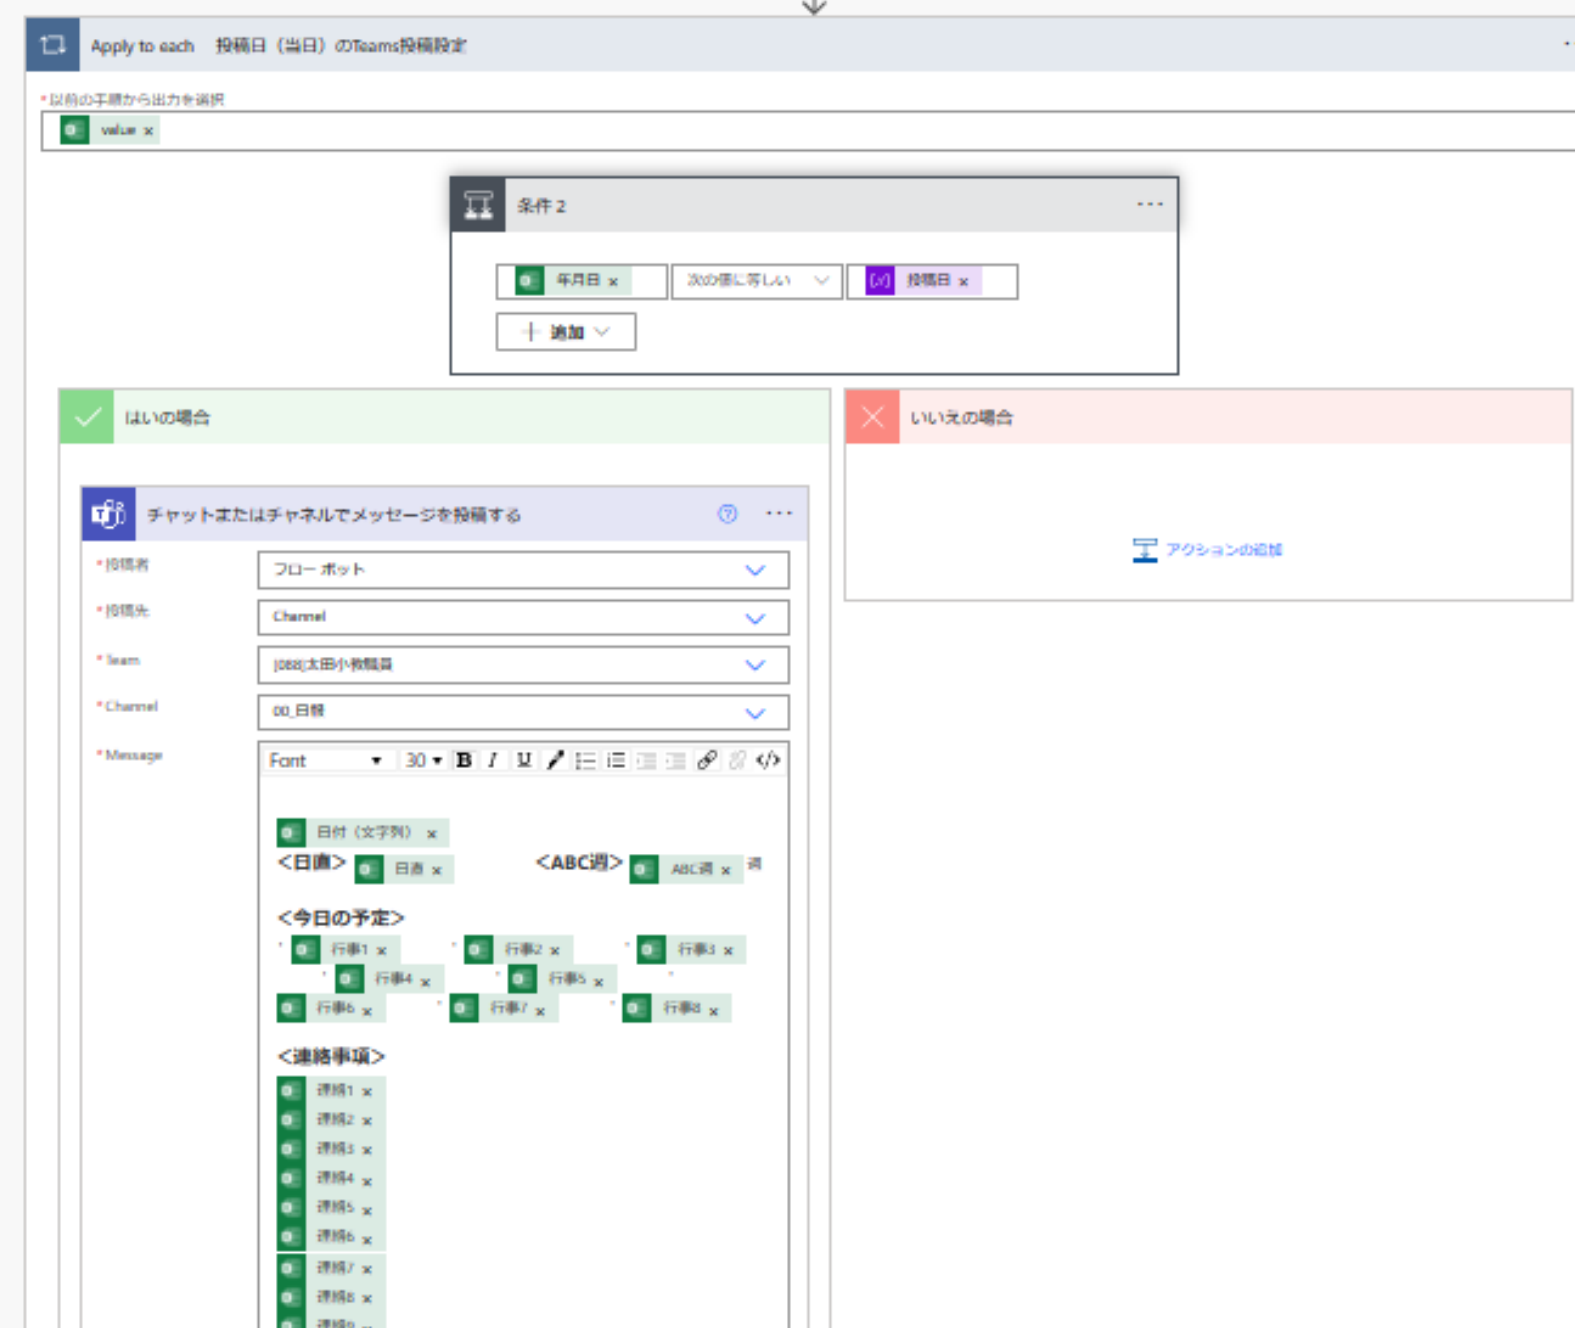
Apply to each 投稿日（当日）のTeams投稿設定

* 以前の手順から出力を選択

value ×

条件 2

年月日 × 次の値に等しい 投稿日 ×

追加

はいの場合

いいえの場合

アクションの追加

チャットまたはチャネルでメッセージを投稿する

* 投稿者 フロー ボット

* 投稿先 Channel

* Team J088[太田小教職員

* Channel 00_日報

* Message

Font 30 B I U

日付（文字列） ×

<日直> 日直 × <ABC週> ABC週 × 週

<今日の予定>

・ 行事1 × ・ 行事2 × ・ 行事3 ×

・ 行事4 × ・ 行事5 × ・

行事6 × ・ 行事7 × ・ 行事8 ×

<連絡事項>

連絡1 ×

連絡2 ×

連絡3 ×

連絡4 ×

連絡5 ×

連絡6 ×

連絡7 ×

連絡8 ×

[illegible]